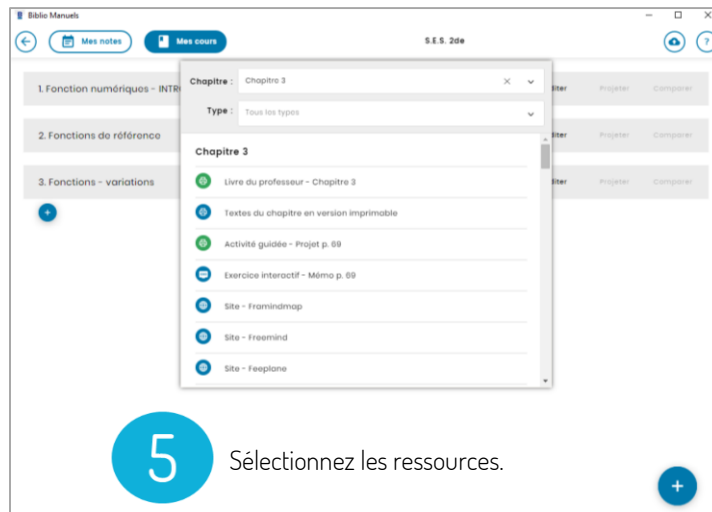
Biblio Manuels

Mes notes

Mes cours

S.E.S. 2de

1. Fonction numériques - INTR

2. Fonctions de référence

3. Fonctions - variations

Chapitre : Chapitre 3

Type : Tous les types

Chapitre 3

Livre du professeur - Chapitre 3

Textes du chapitre en version imprimable

Activité guidée - Projet p. 69

Exercice interactif - Mémo p. 69

Site - Framindmap

Site - Freemind

Site - Feeplane

Éditer Projeter Comparer

Éditer Projeter Comparer

Éditer Projeter Comparer

5

Sélectionnez les ressources.